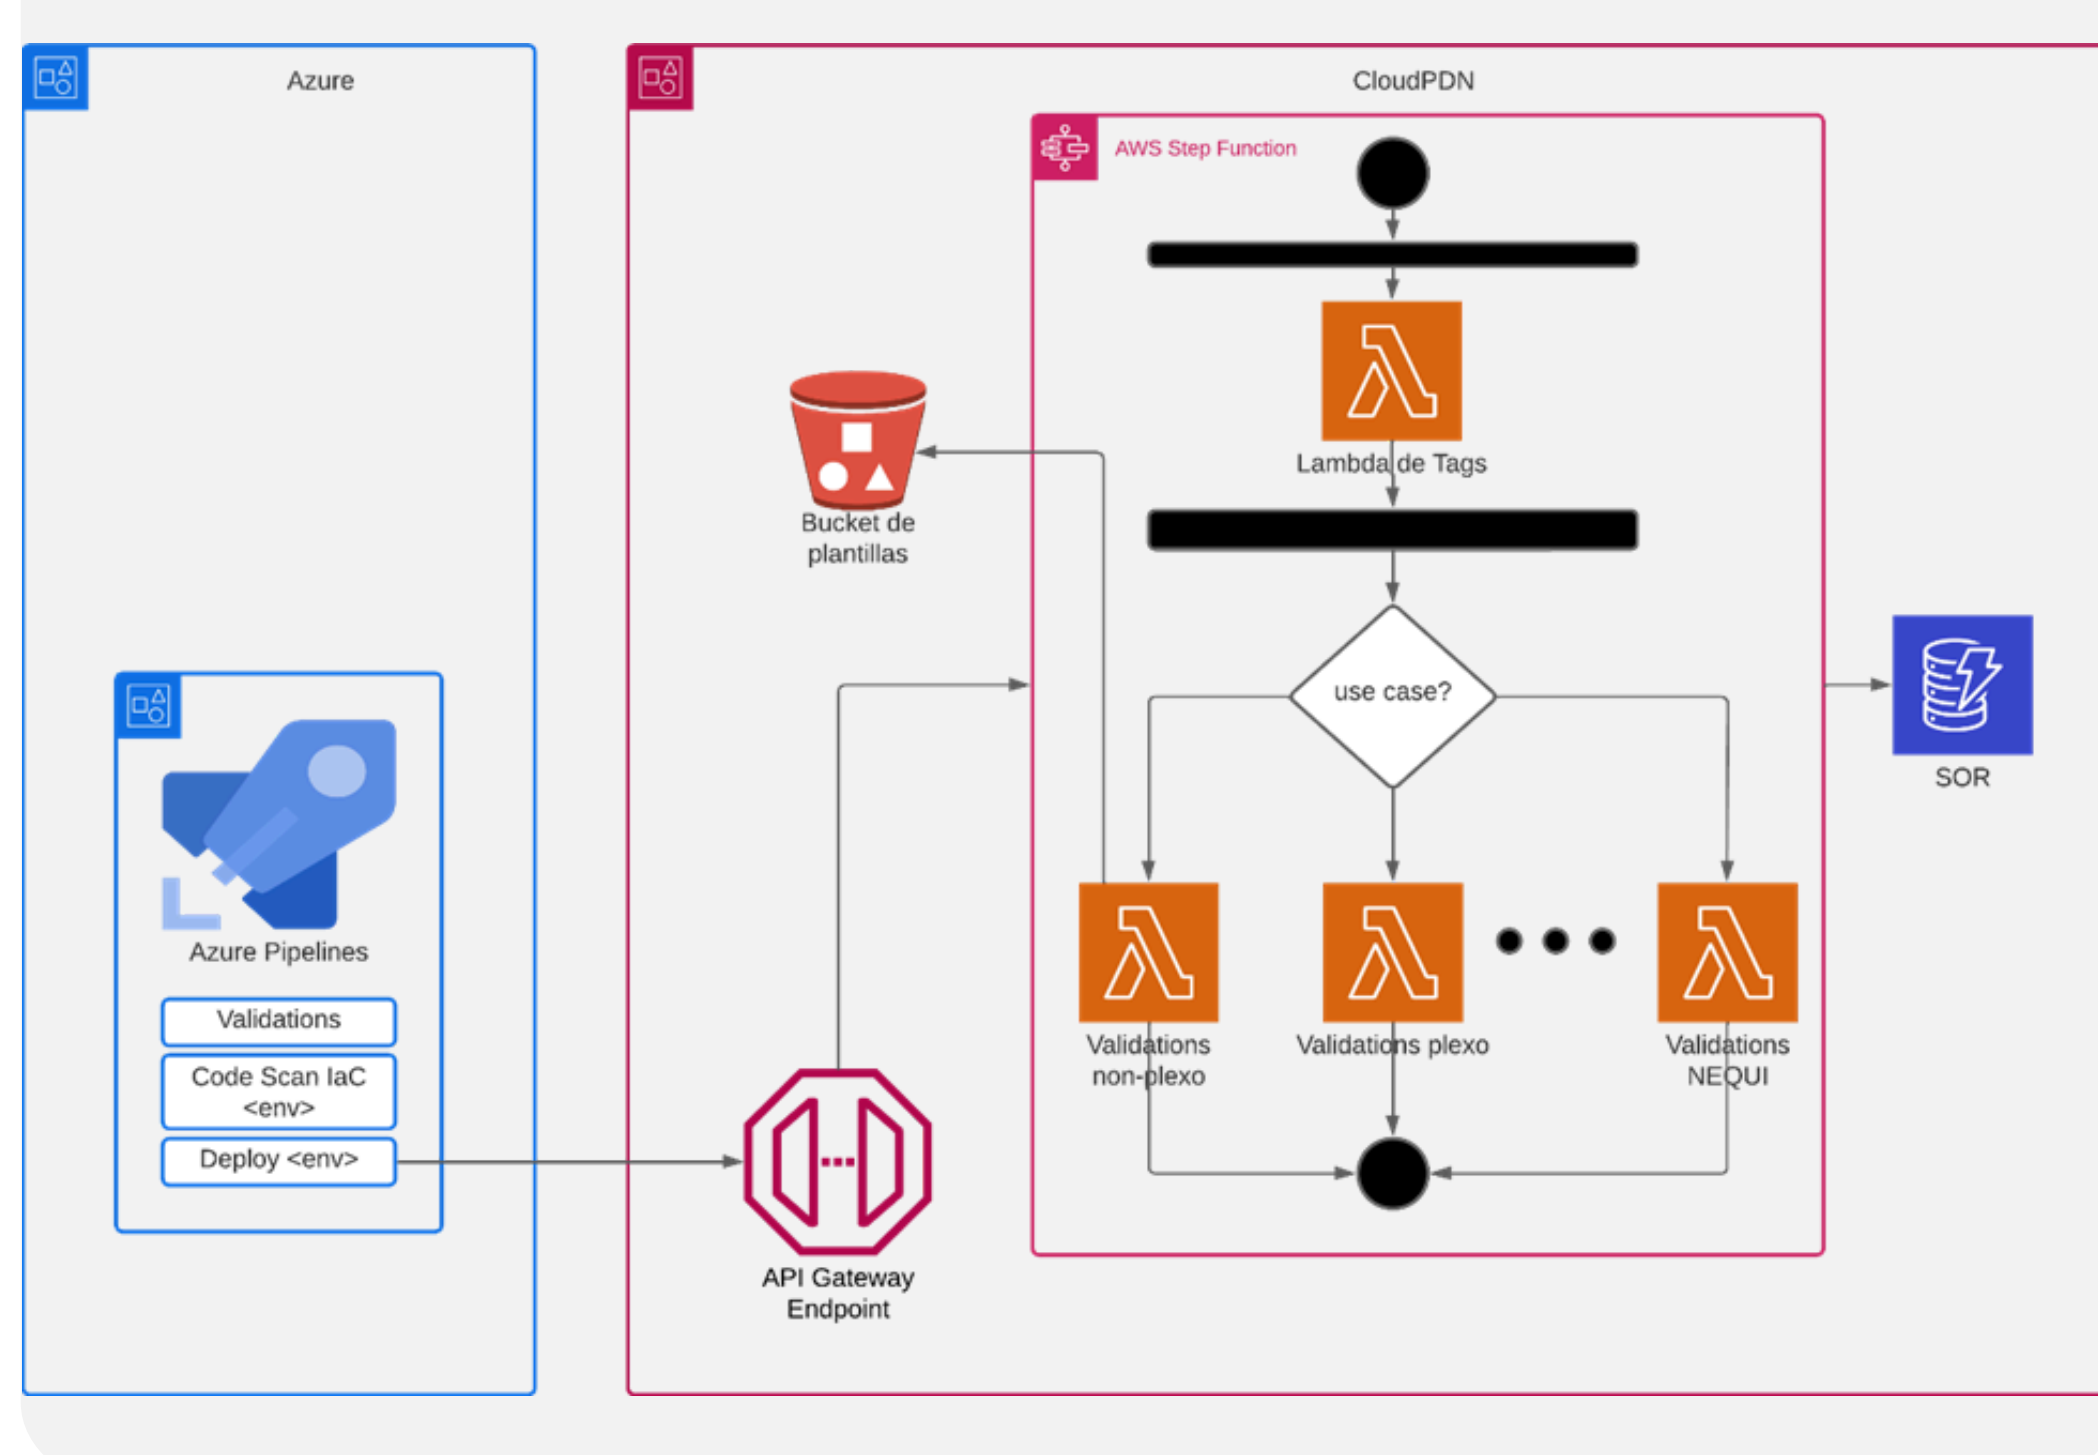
Azure

Azure Pipelines

Validations

Code Scan IaC <env>

Deploy <env>

CloudPDN

Bucket de plantillas

API Gateway Endpoint

AWS Step Function

Lambda de Tags

use case?

Validations non-plexo

Validations plexo

Validations NEQUI

SOR